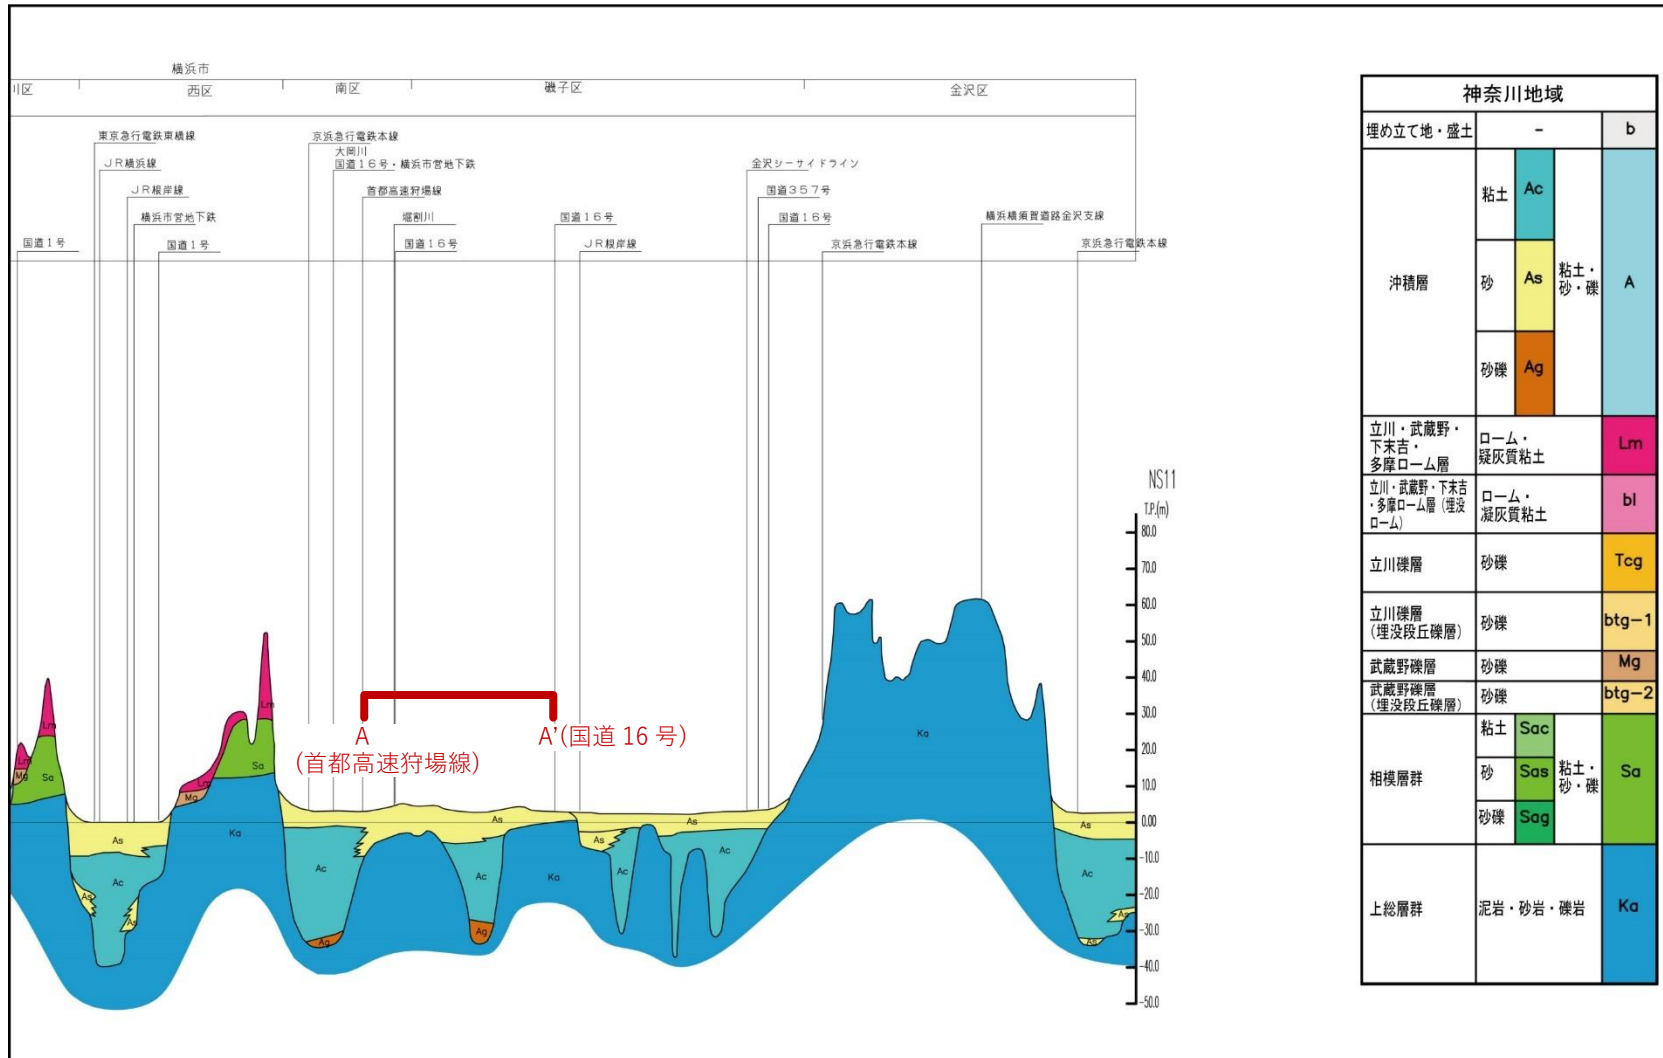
横浜市

川区 | 西区 | 南区 | 磯子区 | 金沢区

東京急行電鉄東横線
JR横浜線
JR根岸線
横浜市営地下鉄
国道1号
国道1号
京浜急行電鉄本線
大岡川
国道16号・横浜市営地下鉄
首都高速狩場線
堀割川
国道16号
国道16号
JR根岸線
金沢シーサイドライン
国道357号
国道16号
横浜横須賀道路金沢支線
京浜急行電鉄本線
京浜急行電鉄本線

NS11
T.P.(m)
80.0
70.0
60.0
50.0
40.0
30.0
20.0
10.0
0.00
-10.0
-20.0
-30.0
-40.0
-50.0

A
(首都高速狩場線)
A'(国道 16 号)

Lm
Mg
Sa
Lm
Mg
Sa
Lm
As
Ka
Ac
As
As
Ac
Ag
Ac
Ag
Ka
As
Ac
As
As
Ac
Ac
Ka
As
Ac
As
Ag

| 神奈川地域 | | | | |
|---|---|---|---|---|
| 埋め立て地・盛土 | - | | | b |
| 沖積層 | 粘土 | Ac | 粘土・砂・礫 | A |
| | 砂 | As | | |
| | 砂礫 | Ag | | |
| 立川・武蔵野・下末吉・多摩ローム層 | ローム・疑灰質粘土 | | | Lm |
| 立川・武蔵野・下末吉・多摩ローム層(埋没ローム) | ローム・凝灰質粘土 | | | bl |
| 立川礫層 | 砂礫 | | | Tcg |
| 立川礫層(埋没段丘礫層) | 砂礫 | | | btg−1 |
| 武蔵野礫層 | 砂礫 | | | Mg |
| 武蔵野礫層(埋没段丘礫層) | 砂礫 | | | btg−2 |
| 相模層群 | 粘土 | Sac | 粘土・砂・礫 | Sa |
| | 砂 | Sas | | |
| | 砂礫 | Sag | | |
| 上総層群 | 泥岩・砂岩・礫岩 | | | Ka |